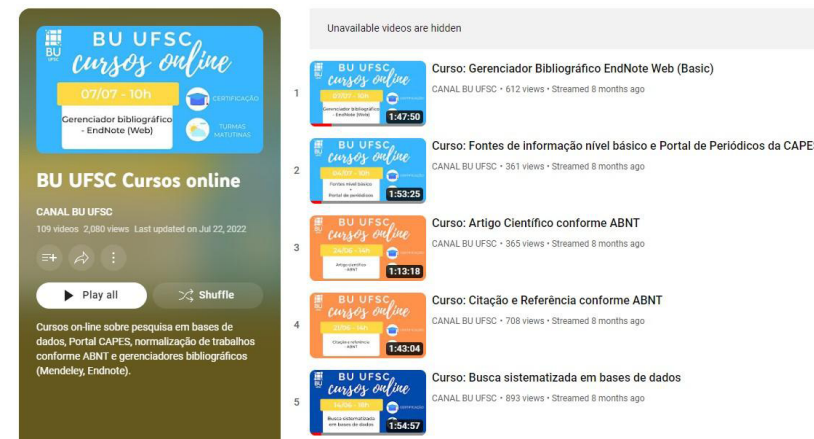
BU UFSC
BU UFSC cursos online
07/07 - 10h
Gerenciador bibliográfico - EndNote (Web)
CERTIFICAÇÃO
TURMAS MATUTINAS

BU UFSC Cursos online
CANAL BU UFSC
109 videos 2,080 views Last updated on Jul 22, 2022

Play all
Shuffle

Cursos on-line sobre pesquisa em bases de dados, Portal CAPES, normalização de trabalhos conforme ABNT e gerenciadores bibliográficos (Mendeley, Endnote).

Unavailable videos are hidden

1
1:47:50
Curso: Gerenciador Bibliográfico EndNote Web (Basic)
CANAL BU UFSC • 612 views • Streamed 8 months ago

2
1:53:25
Curso: Fontes de informação nível básico e Portal de Periódicos da CAPES
CANAL BU UFSC • 361 views • Streamed 8 months ago

3
1:13:18
Curso: Artigo Científico conforme ABNT
CANAL BU UFSC • 365 views • Streamed 8 months ago

4
1:43:04
Curso: Citação e Referência conforme ABNT
CANAL BU UFSC • 708 views • Streamed 8 months ago

5
1:54:57
Curso: Busca sistematizada em bases de dados
CANAL BU UFSC • 893 views • Streamed 8 months ago